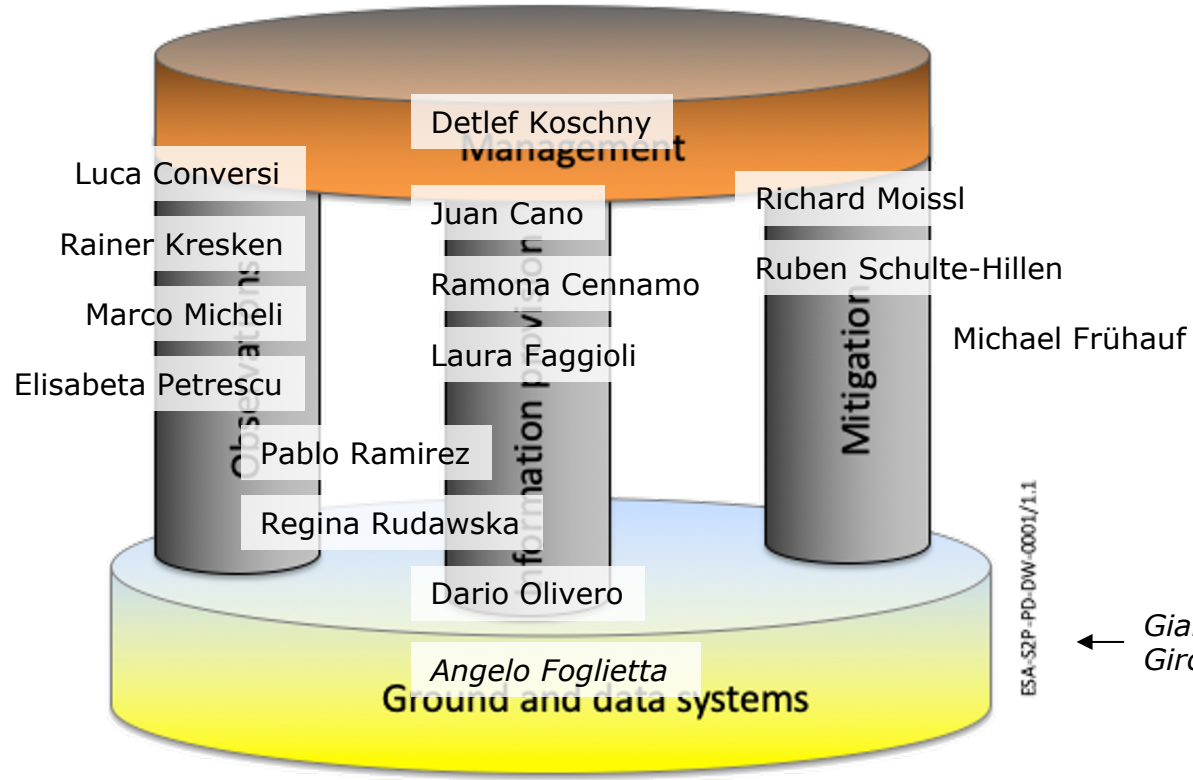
Detlef Koschny
Management

Luca Conversi
Rainer Kresken
Marco Micheli
Elisabeta Petrescu
Observations

Juan Cano
Ramona Cennamo
Laura Faggioli
Information provision

Richard Moissl
Ruben Schulte-Hillen
Michael Frühauf
Mitigation

Pablo Ramirez
Regina Rudawska
Dario Olivero
Angelo Foglietta

Ground and data systems

ESA-S2P-PD-DW-0001/1.1

Gia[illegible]
Gir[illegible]